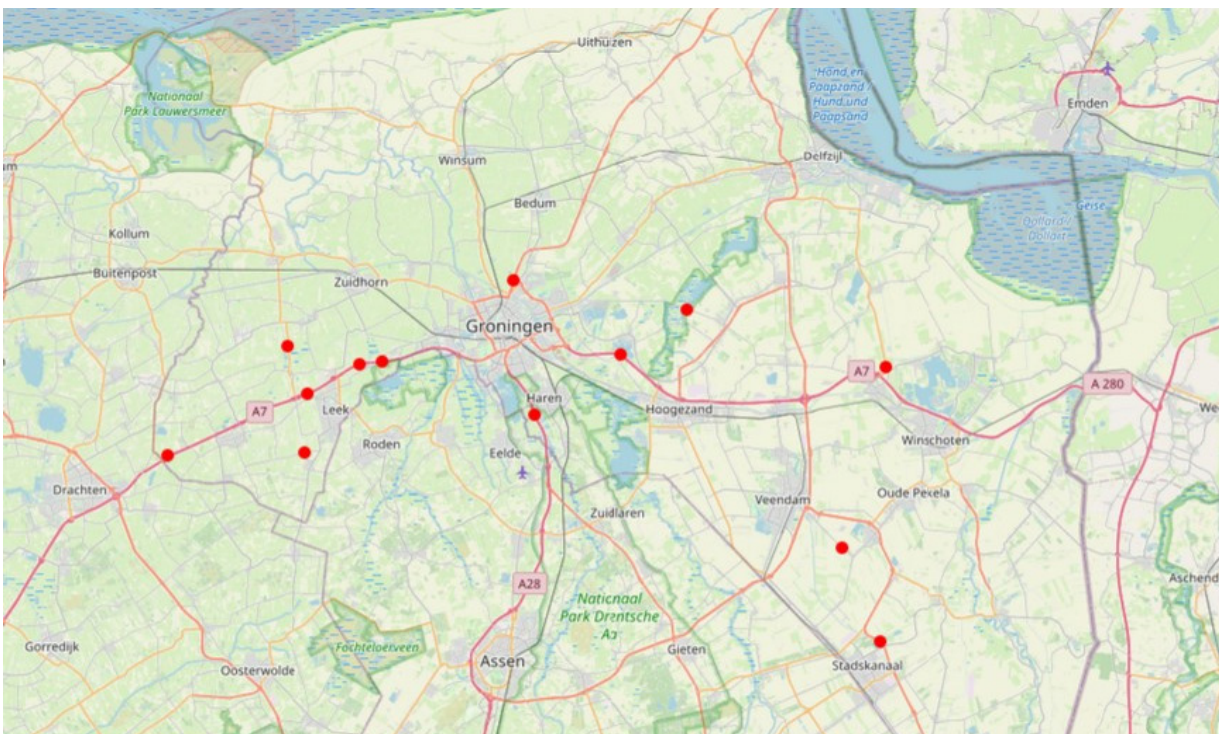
Uithuizen

Nationaal Park Lauwersmeer

Hond en Paapsand / Hund und Paapsand

Emden

m

Winsum

Delfzijl

Bedum

Geise

Dollard / Dollart

Kollum

Buitenpost

Zuidhorn

Groningen

A7

A7

A 280

Leek

Haren

Hoogezand

We

Roden

Winschoten

Eelde

Drachten

Veendam

Oude Pekela

Zuidlaren

A28

Aschend

Nationaal Park Drentsche Aa

Gorredijk

Fochteloerveen

Assen

Gieten

Stadskanaal

Oosterwolde